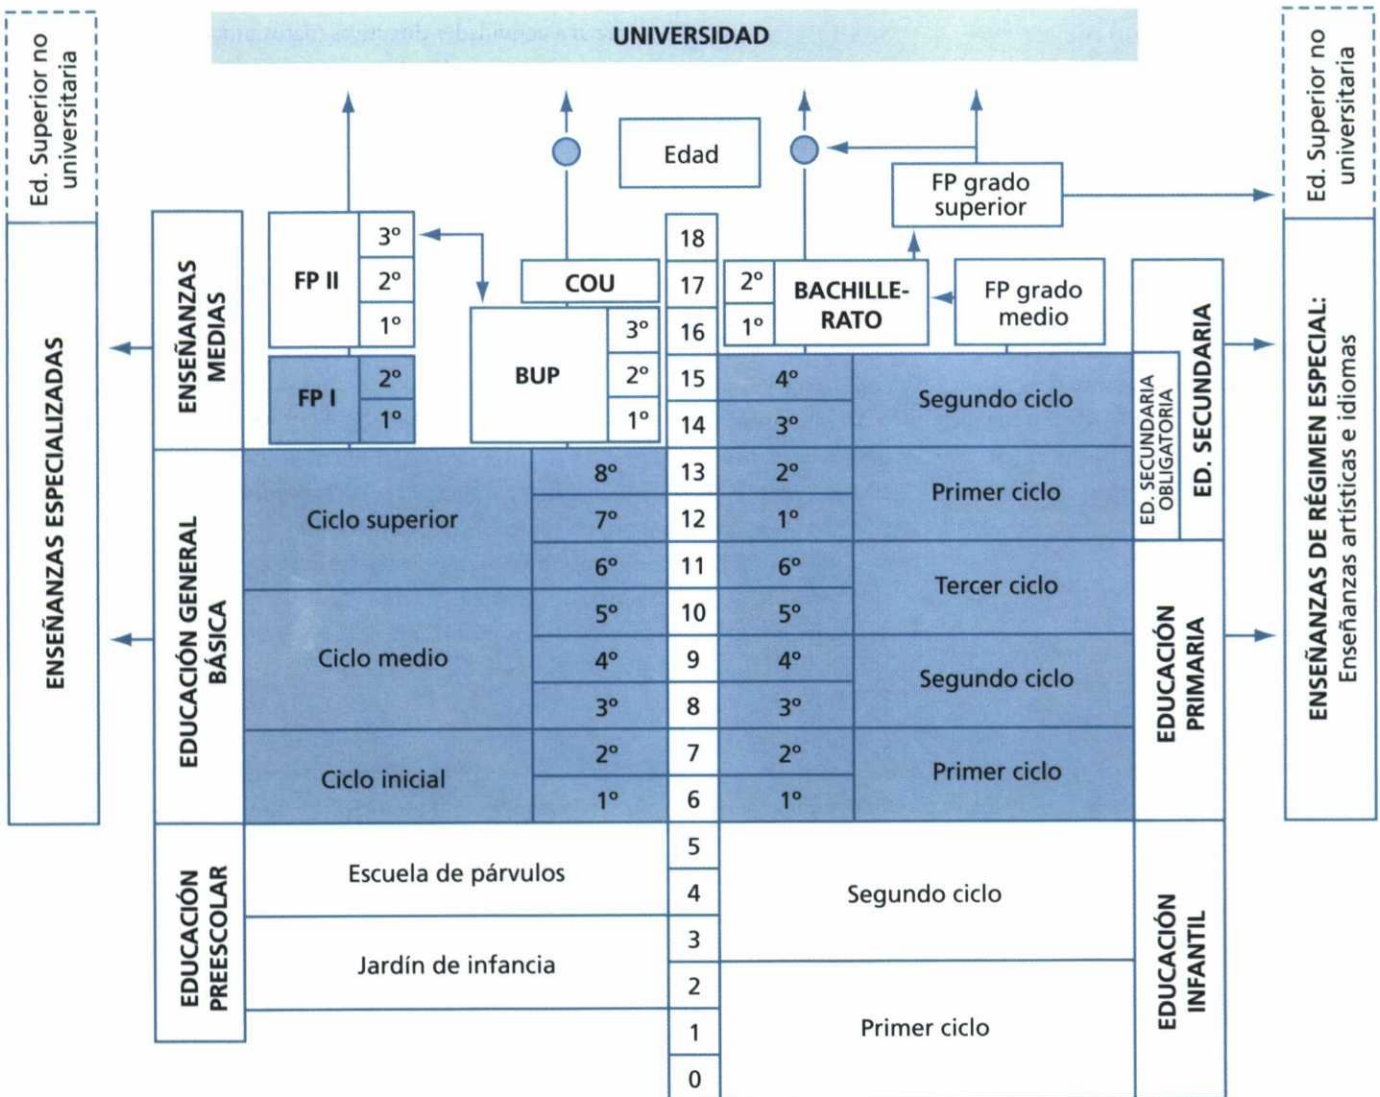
UNIVERSIDAD

Ed. Superior no universitaria

Ed. Superior no universitaria

Edad

FP grado superior

ENSEÑANZAS ESPECIALIZADAS

ENSEÑANZAS MEDIAS

FP II
3º
2º
1º

FP I
2º
1º

COU

BUP
3º
2º
1º

18
17
16
15
14
13
12
11
10
9
8
7
6
5
4
3
2
1
0

2º
1º
BACHILLERATO

FP grado medio

4º
3º
Segundo ciclo

2º
1º
Primer ciclo

ED. SECUNDARIA OBLIGATORIA

ED. SECUNDARIA

ENSEÑANZAS DE RÉGIMEN ESPECIAL: Enseñanzas artísticas e idiomas

EDUCACIÓN GENERAL BÁSICA

Ciclo superior
8º
7º
6º

Ciclo medio
5º
4º
3º

Ciclo inicial
2º
1º

6º
5º
Tercer ciclo

4º
3º
Segundo ciclo

2º
1º
Primer ciclo

EDUCACIÓN PRIMARIA

EDUCACIÓN PREESCOLAR

Escuela de párvulos

Jardín de infancia

Segundo ciclo

Primer ciclo

EDUCACIÓN INFANTIL